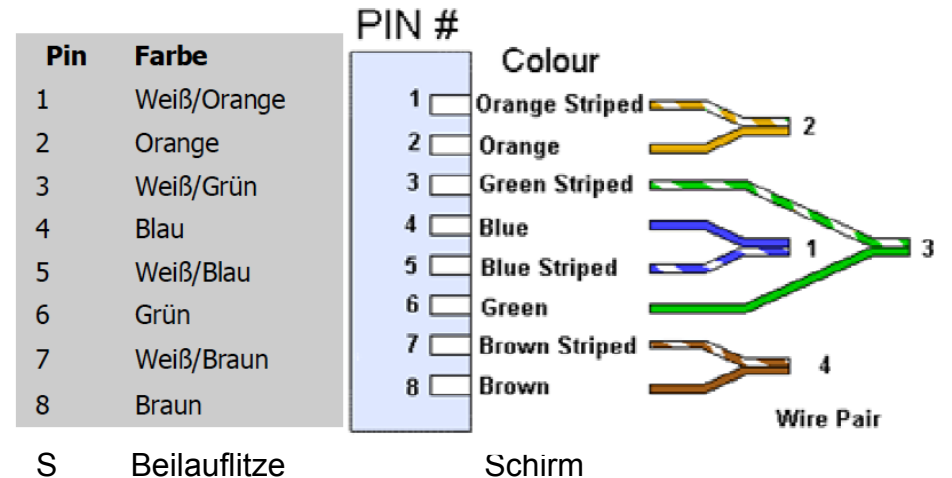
| Pin | Farbe |
|---|---|
| 1 | Weiß/Orange |
| 2 | Orange |
| 3 | Weiß/Grün |
| 4 | Blau |
| 5 | Weiß/Blau |
| 6 | Grün |
| 7 | Weiß/Braun |
| 8 | Braun |

PIN #

Colour

1 Orange Striped
2 Orange
3 Green Striped
4 Blue
5 Blue Striped
6 Green
7 Brown Striped
8 Brown

2
1
3
4

Wire Pair

S Beilauflitze Schirm